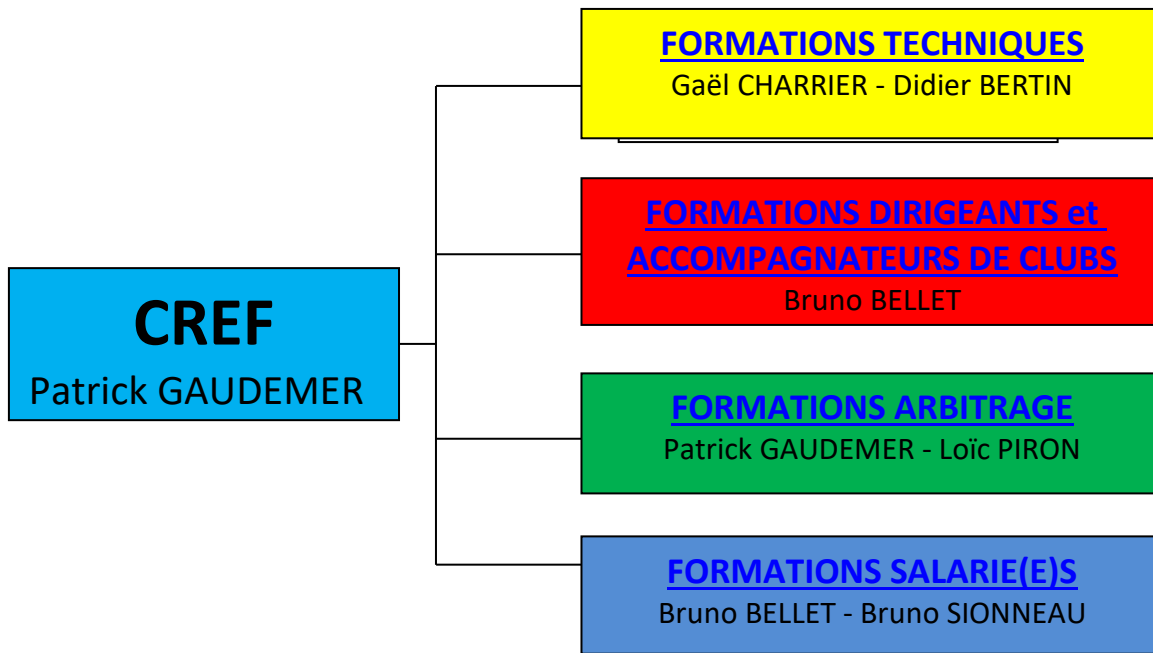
CREF
Patrick GAUDEMER

FORMATIONS TECHNIQUES
Gaël CHARRIER - Didier BERTIN

FORMATIONS DIRIGEANTS et ACCOMPAGNATEURS DE CLUBS
Bruno BELLET

FORMATIONS ARBITRAGE
Patrick GAUDEMER - Loïc PIRON

FORMATIONS SALARIE(E)S
Bruno BELLET - Bruno SIONNEAU